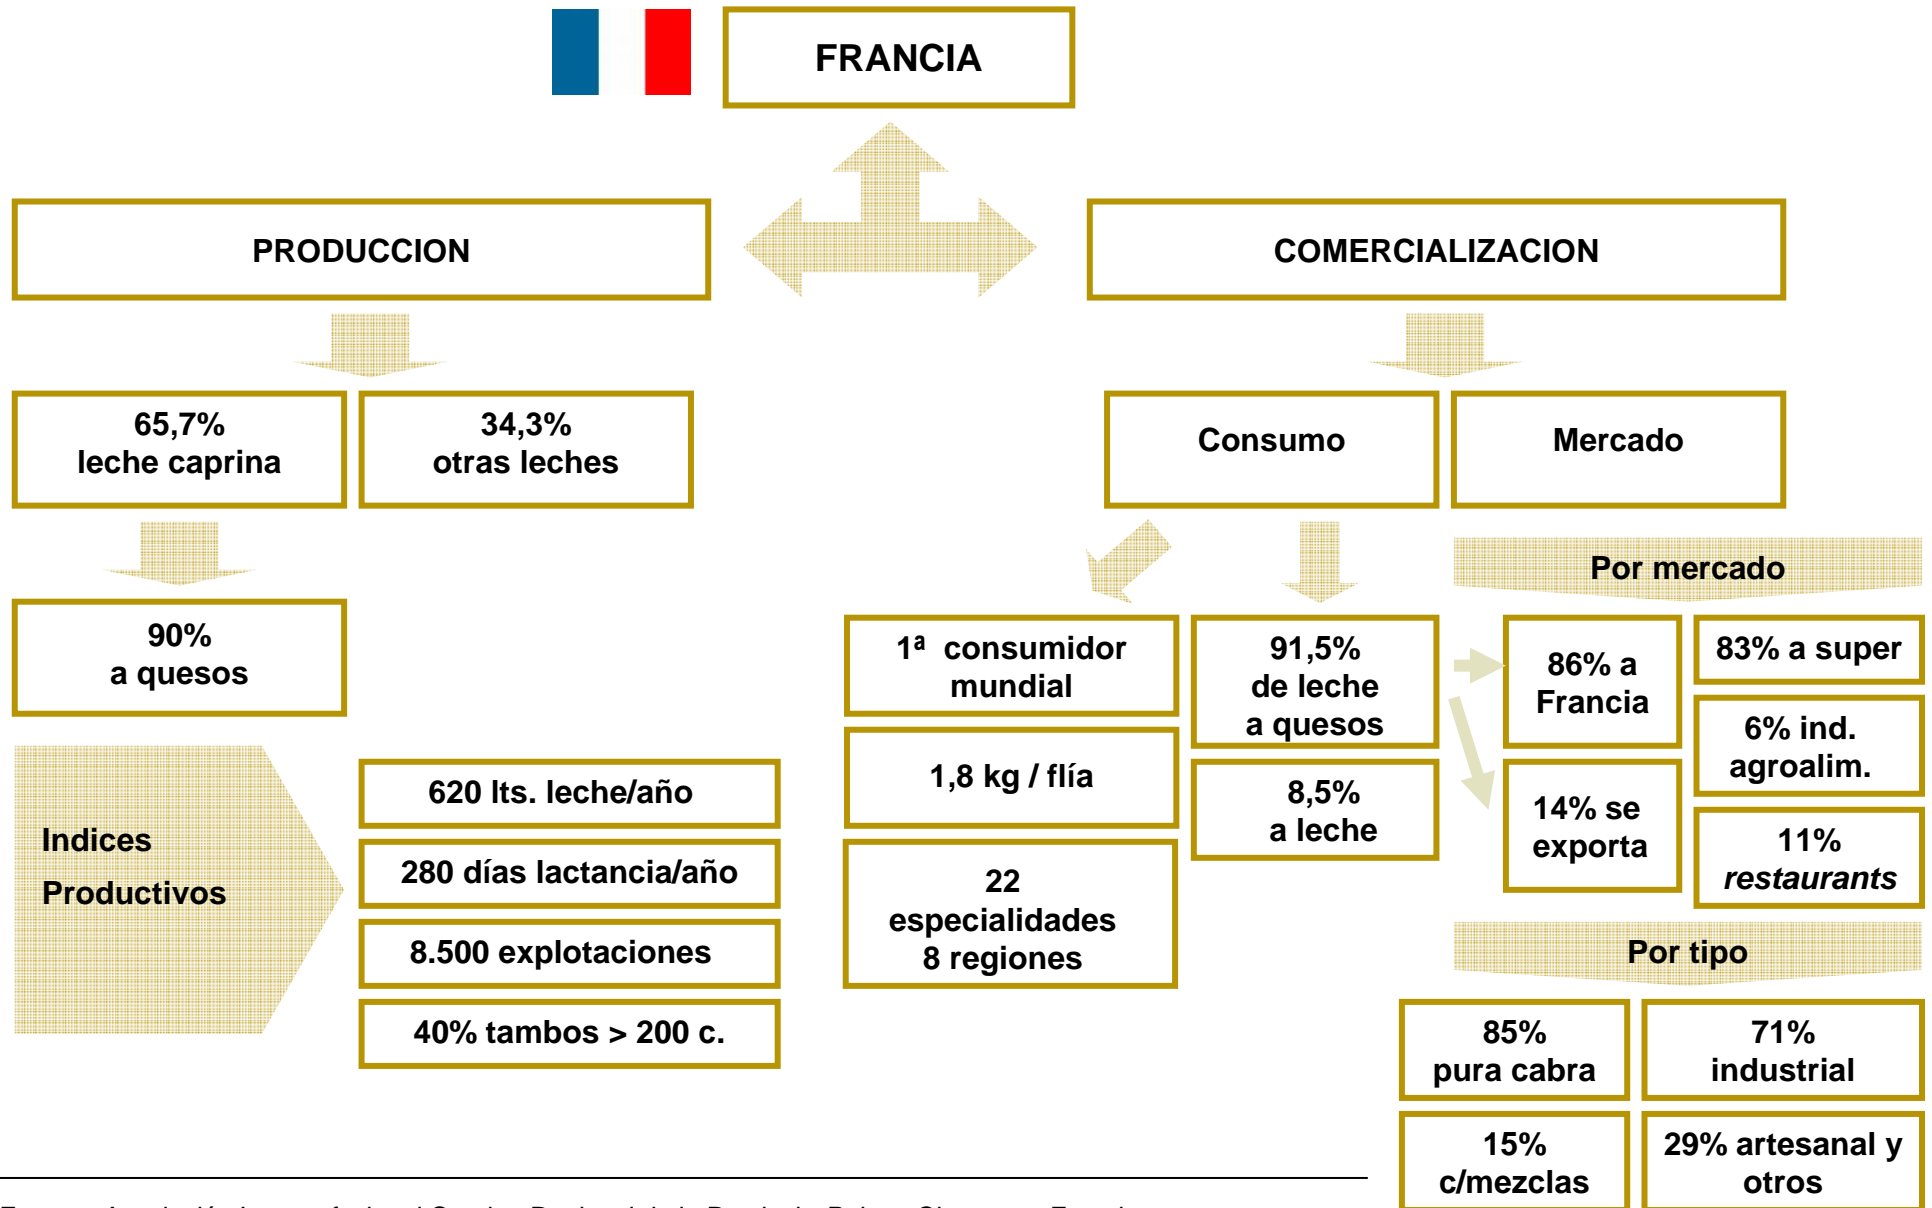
FRANCIA

PRODUCCION

COMERCIALIZACION

65,7%
leche caprina

34,3%
otras leches

Consumo

Mercado

90%
a quesos

Por mercado

1ª consumidor mundial

91,5%
de leche
a quesos

86% a Francia

83% a super

1,8 kg / flía

8,5%
a leche

6% ind. agroalim.

14% se exporta

11%
*restaurants*

Indices Productivos

620 lts. leche/año

280 días lactancia/año

8.500 explotaciones

40% tambos > 200 c.

22
especialidades
8 regiones

Por tipo

85%
pura cabra

71%
industrial

15%
c/mezclas

29% artesanal y otros

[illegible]